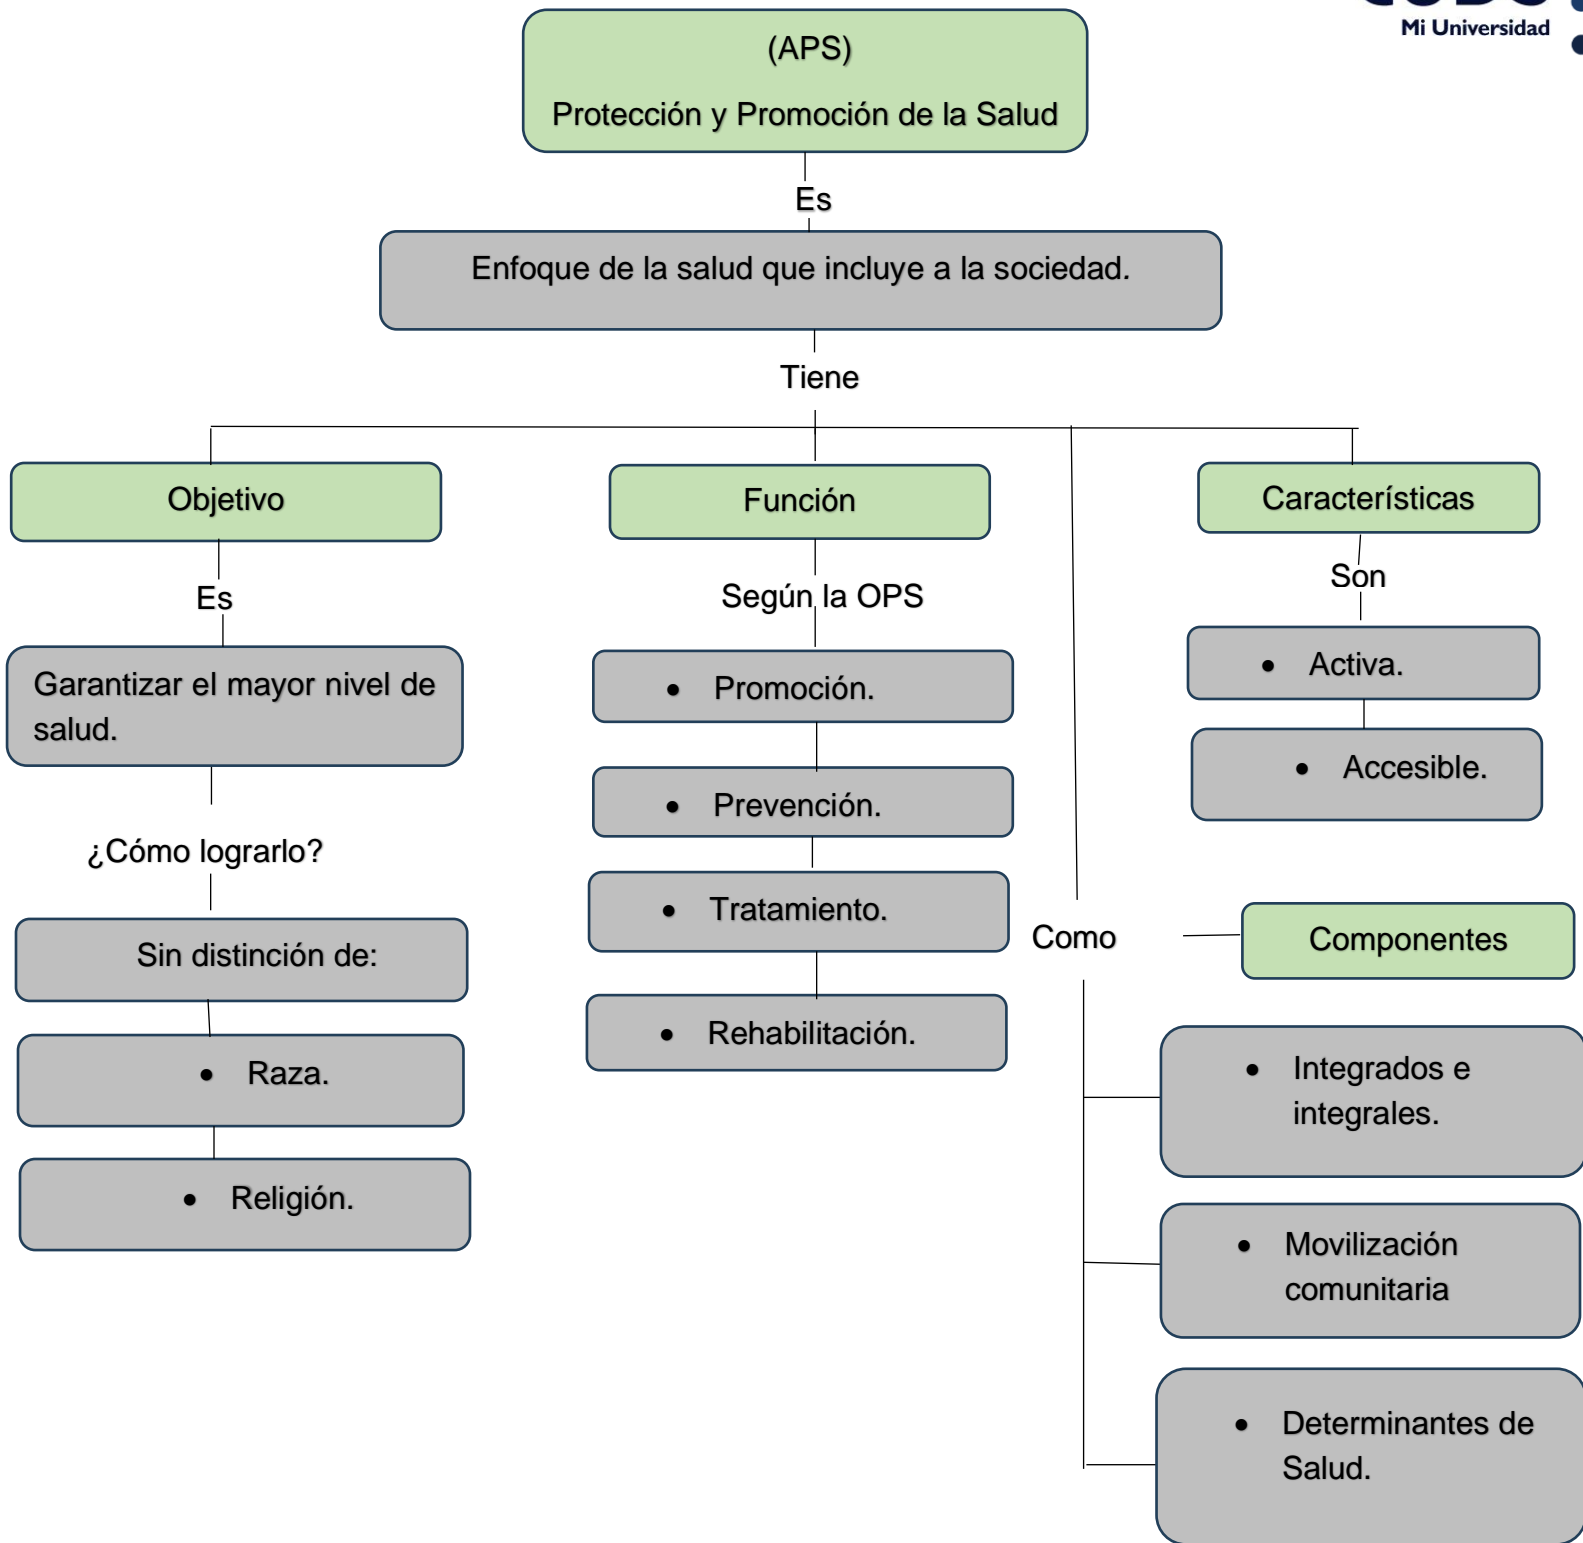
Mi Universidad

(APS)

Protección y Promoción de la Salud

Es

Enfoque de la salud que incluye a la sociedad.

Tiene

Objetivo

Es

Garantizar el mayor nivel de salud.

¿Cómo lograrlo?

Sin distinción de:

• Raza.

• Religión.

Función

Según la OPS

• Promoción.

• Prevención.

• Tratamiento.

• Rehabilitación.

Características

Son

• Activa.

• Accesible.

Como

Componentes

• Integrados e integrales.

• Movilización comunitaria

• Determinantes de Salud.